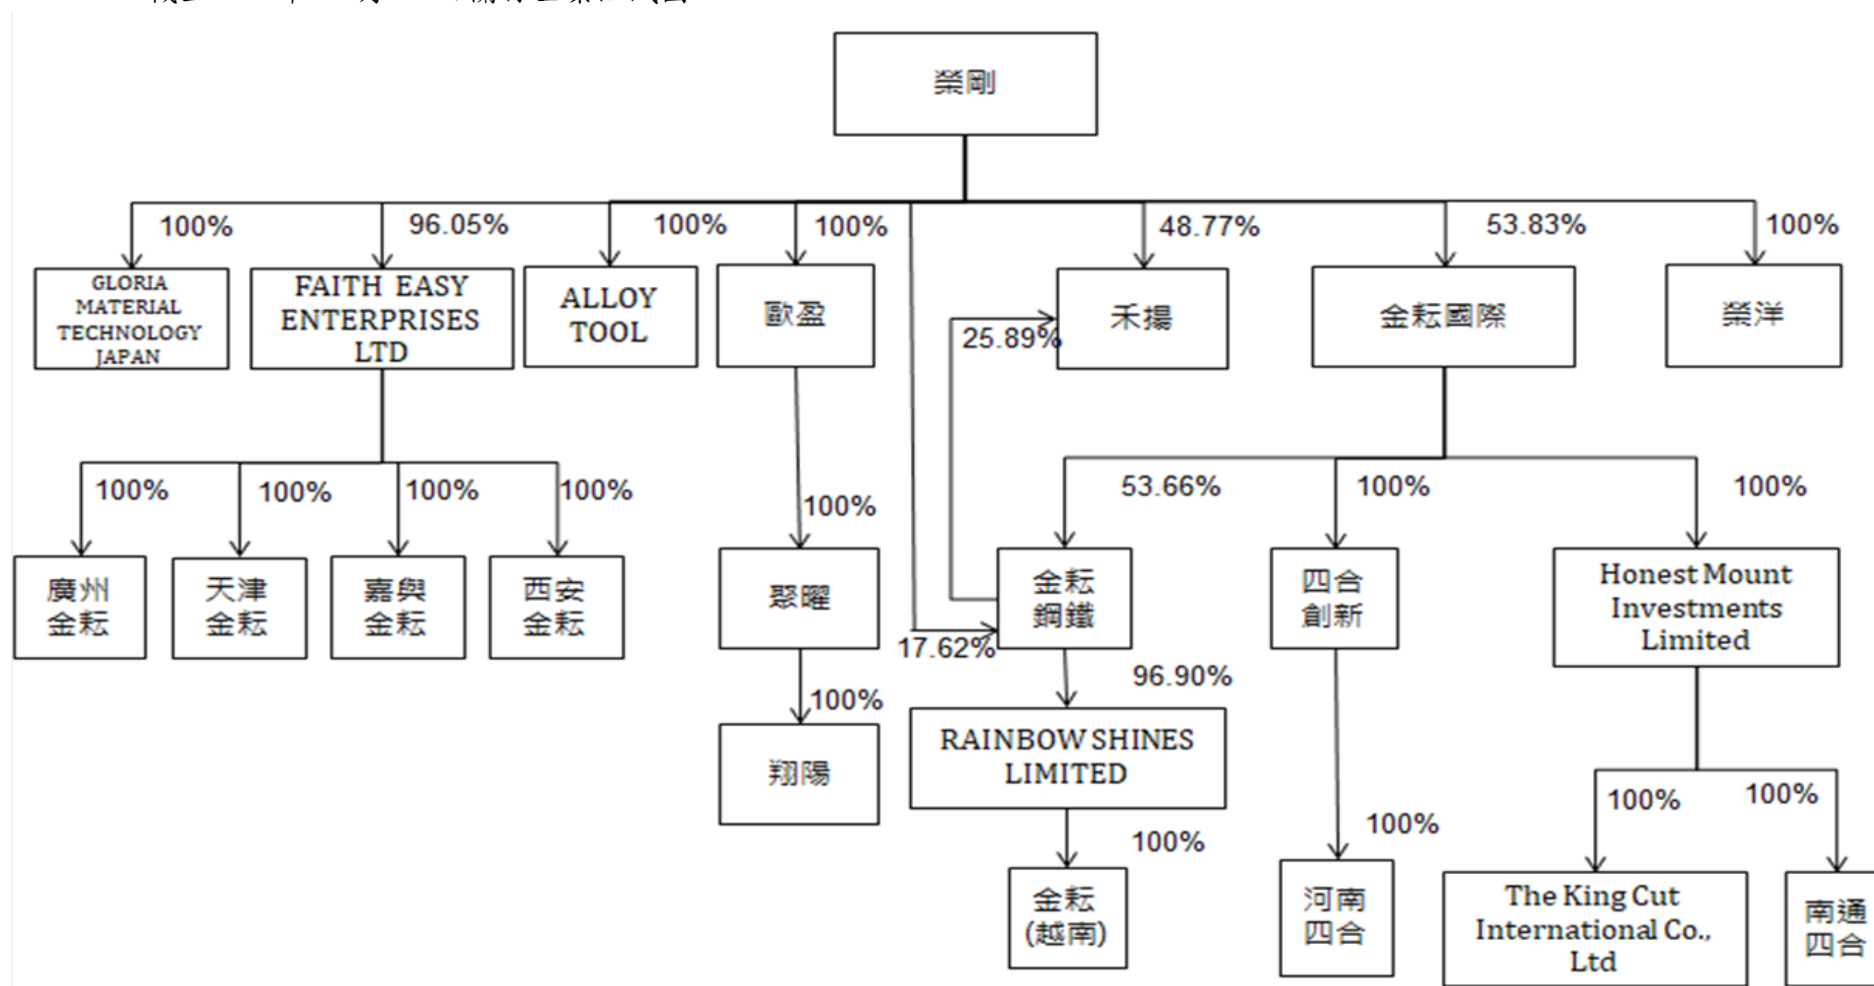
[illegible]

榮剛

100%
GLORIA MATERIAL TECHNOLOGY JAPAN

96.05%
FAITH EASY ENTERPRISES LTD

100%
ALLOY TOOL

100%
歐盈

48.77%
禾揚

53.83%
金耘國際

100%
榮洋

25.89%

100%
廣州金耘

100%
天津金耘

100%
嘉興金耘

100%
西安金耘

100%
聚曜

100%
翔陽

53.66%
金耘鋼鐵

17.62%

96.90%
RAINBOW SHINES LIMITED

100%
金耘(越南)

100%
四合創新

100%
河南四合

100%
Honest Mount Investments Limited

100%
The King Cut International Co., Ltd

100%
南通四合